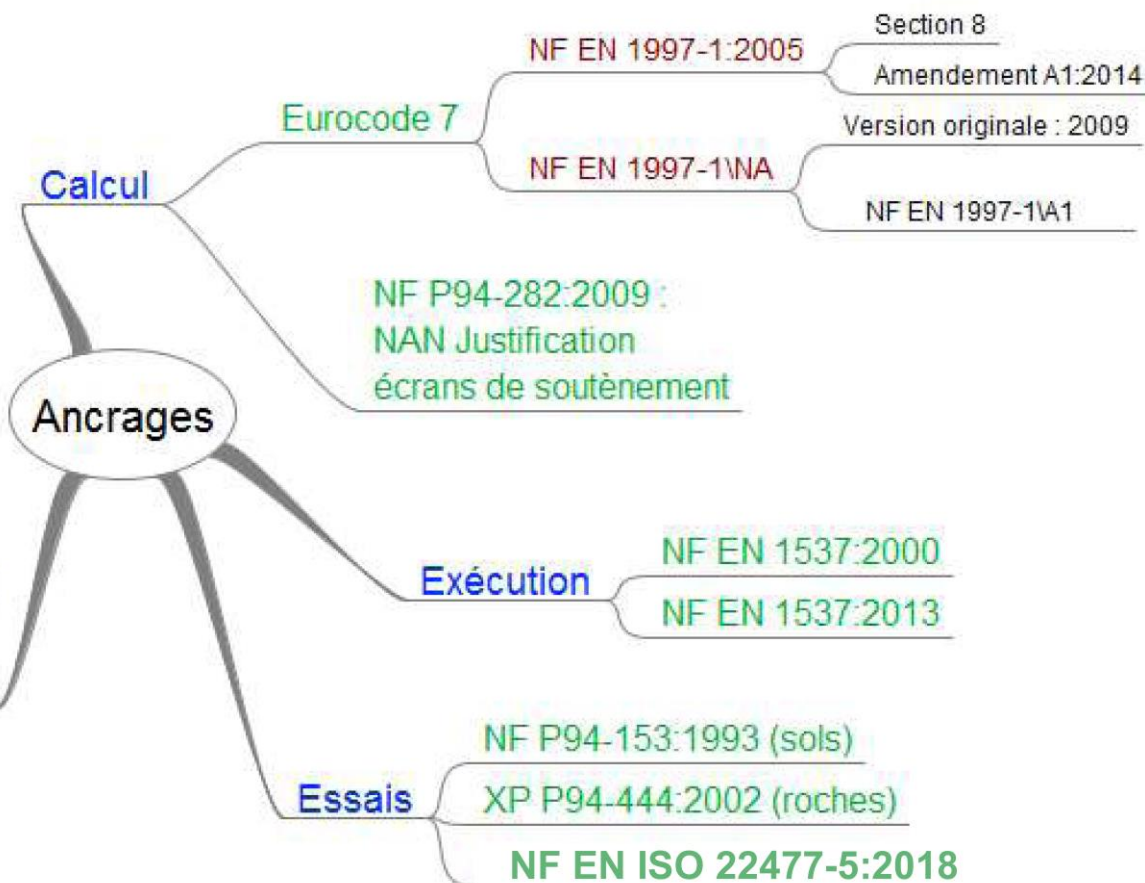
Ancrages

Calcul

Eurocode 7

NF EN 1997-1:2005

Section 8

Amendement A1:2014

NF EN 1997-1\NA

Version originale : 2009

NF EN 1997-1\A1

NF P94-282:2009 : NAN Justification écrans de soutènement

Exécution

NF EN 1537:2000

NF EN 1537:2013

Essais

NF P94-153:1993 (sols)

XP P94-444:2002 (roches)

NF EN ISO 22477-5:2018